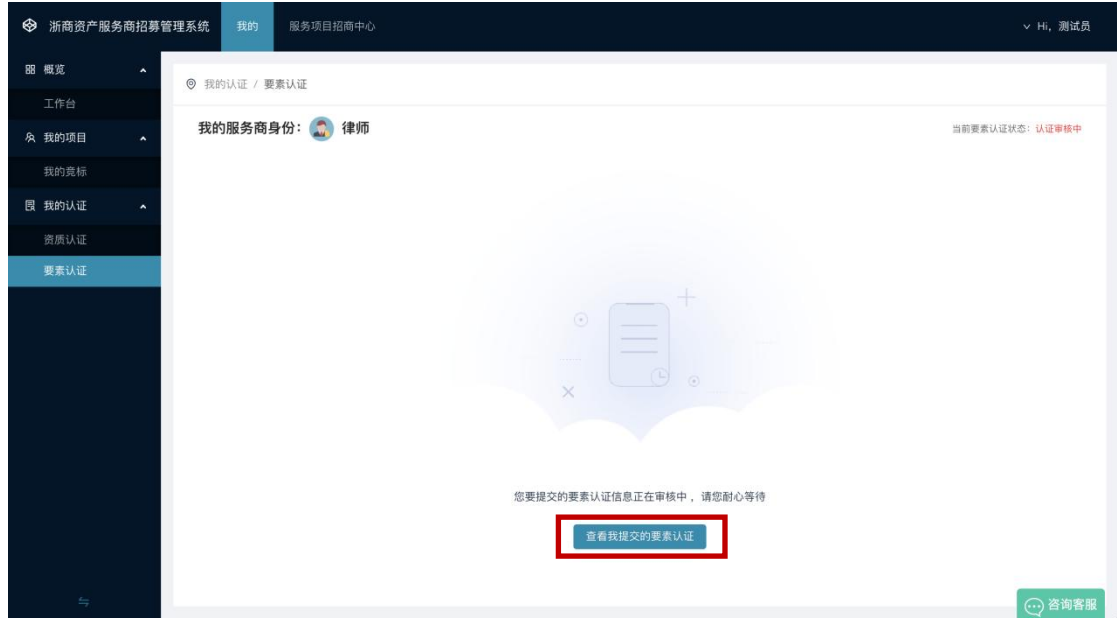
浙商资产服务商招募管理系统 我的 服务项目招商中心

Hi，测试员

概览
工作台
我的项目
我的竞标
我的认证
资质认证
要素认证

我的认证 / 要素认证

我的服务商身份： 律师

当前要素认证状态：认证审核中

您要提交的要素认证信息正在审核中，请您耐心等待

查看我提交的要素认证

咨询客服